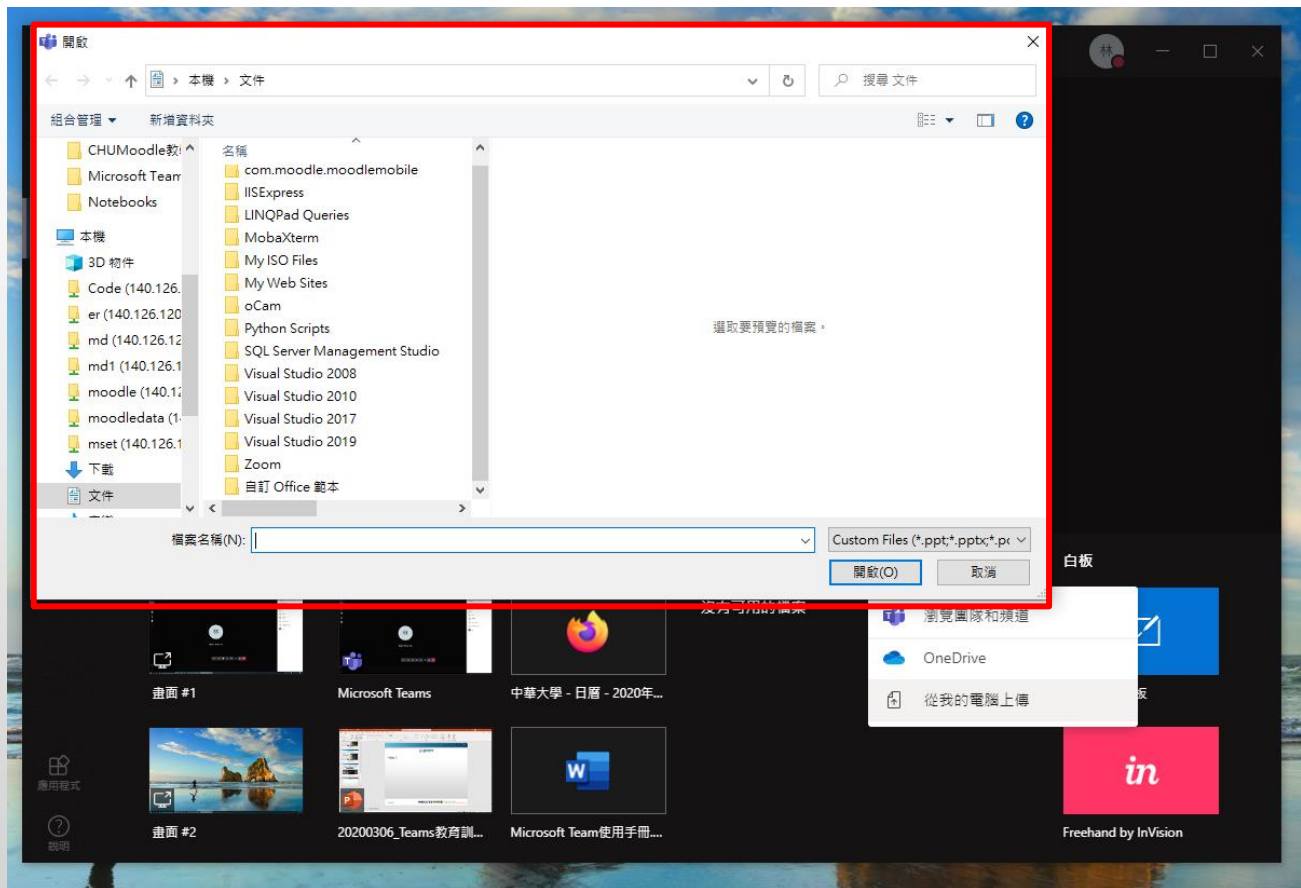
開啟

本機 › 文件

搜尋 文件

組合管理 ▾
新增資料夾

CHUMoodle教
Microsoft Team
Notebooks
本機
3D 物件
Code (140.126.
er (140.126.120
md (140.126.12
md1 (140.126.1
moodle (140.1
moodledata (1
mset (140.126.1
下載
文件

名稱
com.moodle.moodlemobile
IISExpress
LINQPad Queries
MobaXterm
My ISO Files
My Web Sites
oCam
Python Scripts
SQL Server Management Studio
Visual Studio 2008
Visual Studio 2010
Visual Studio 2017
Visual Studio 2019
Zoom
自訂 Office 範本

選取要預覽的檔案。

檔案名稱(N):
Custom Files (*.ppt;*.pptx;*.p
開啟(O)
取消

林

白板

瀏覽團隊和頻道
OneDrive
從我的電腦上傳

畫面 #1
Microsoft Teams
中華大學 - 日曆 - 2020年...
板
畫面 #2
20200306_Teams教育訓...
Microsoft Team使用手冊...
Freehand by InVision

應用程式
說明